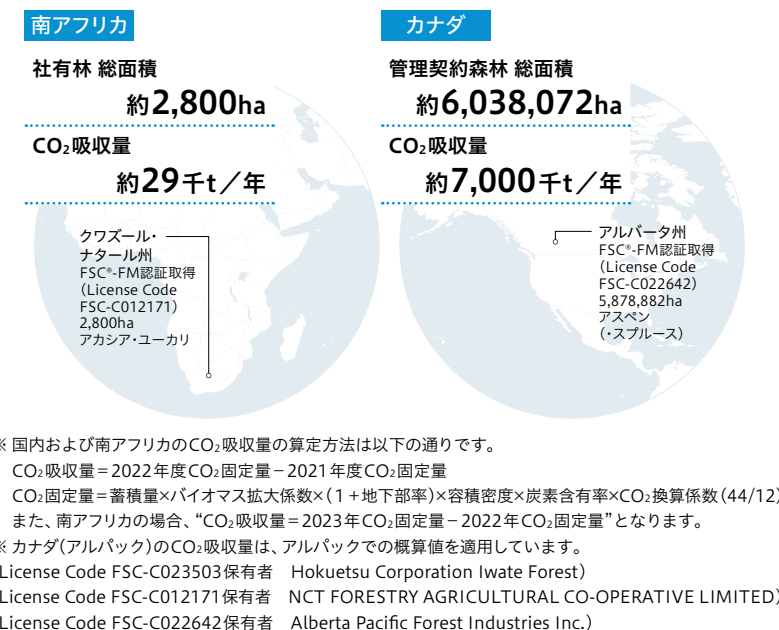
南アフリカ

社有林 総面積

約2,800ha

$CO_2$吸収量

約29千t／年

クワズール・ナタール州
FSC®-FM認証取得
（License Code FSC-C012171）
2,800ha
アカシア・ユーカリ

カナダ

管理契約森林 総面積

約6,038,072ha

$CO_2$吸収量

約7,000千t／年

アルバータ州
FSC®-FM認証取得
（License Code FSC-C022642）
5,878,882ha
アスペン
（・スプルース）

※ 国内および南アフリカの$CO_2$吸収量の算定方法は以下の通りです。
$CO_2$吸収量＝2022年度$CO_2$固定量－2021年度$CO_2$固定量
$CO_2$固定量＝蓄積量×バイオマス拡大係数×（1＋地下部率）×容積密度×炭素含有率×$CO_2$換算係数（44/12）
また、南アフリカの場合、“$CO_2$吸収量＝2023年$CO_2$固定量－2022年$CO_2$固定量”となります。
※ カナダ（アルパック）の$CO_2$吸収量は、アルパックでの概算値を適用しています。
License Code FSC-C023503保有者　Hokuetsu Corporation Iwate Forest）
License Code FSC-C012171保有者　NCT FORESTRY AGRICULTURAL CO-OPERATIVE LIMITED）
License Code FSC-C022642保有者　Alberta Pacific Forest Industries Inc.）